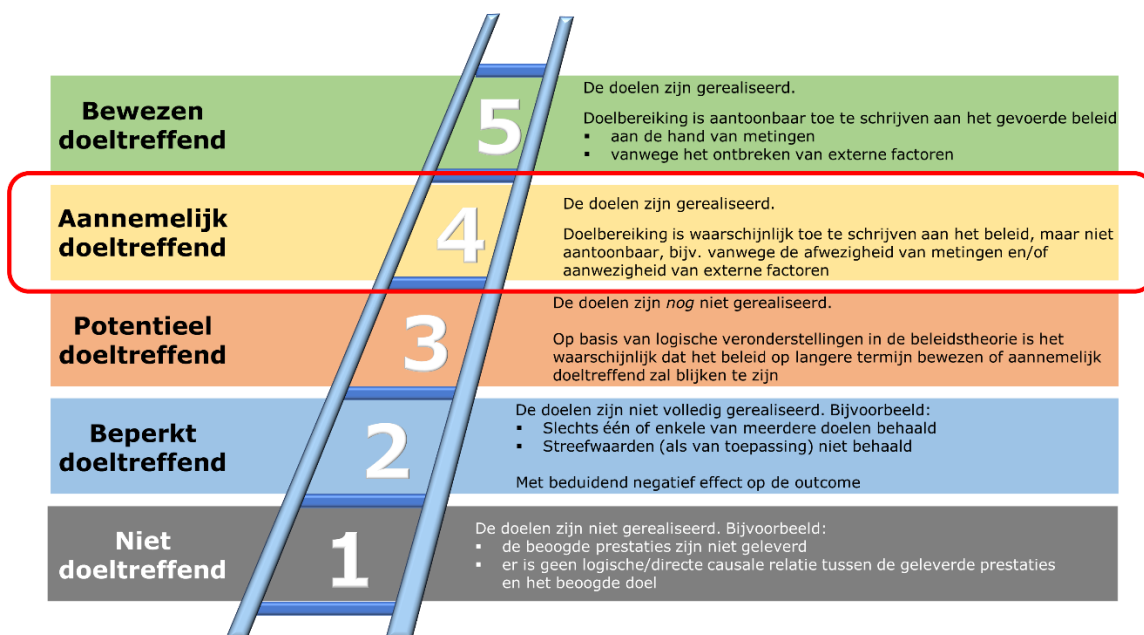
Bewezen doeltreffend

5

De doelen zijn gerealiseerd.

Doelbereiking is aantoonbaar toe te schrijven aan het gevoerde beleid
▪ aan de hand van metingen
▪ vanwege het ontbreken van externe factoren

Aannemelijk doeltreffend

4

De doelen zijn gerealiseerd.

Doelbereiking is waarschijnlijk toe te schrijven aan het beleid, maar niet aantoonbaar, bijv. vanwege de afwezigheid van metingen en/of aanwezigheid van externe factoren

Potentieel doeltreffend

3

De doelen zijn *nog* niet gerealiseerd.

Op basis van logische veronderstellingen in de beleidstheorie is het waarschijnlijk dat het beleid op langere termijn bewezen of aannemelijk doeltreffend zal blijken te zijn

Beperkt doeltreffend

2

De doelen zijn niet volledig gerealiseerd. Bijvoorbeeld:
▪ Slechts één of enkele van meerdere doelen behaald
▪ Streefwaarden (als van toepassing) niet behaald

Met beduidend negatief effect op de outcome

Niet doeltreffend

1

De doelen zijn niet gerealiseerd. Bijvoorbeeld:
▪ de beoogde prestaties zijn niet geleverd
▪ er is geen logische/directe causale relatie tussen de geleverde prestaties en het beoogde doel